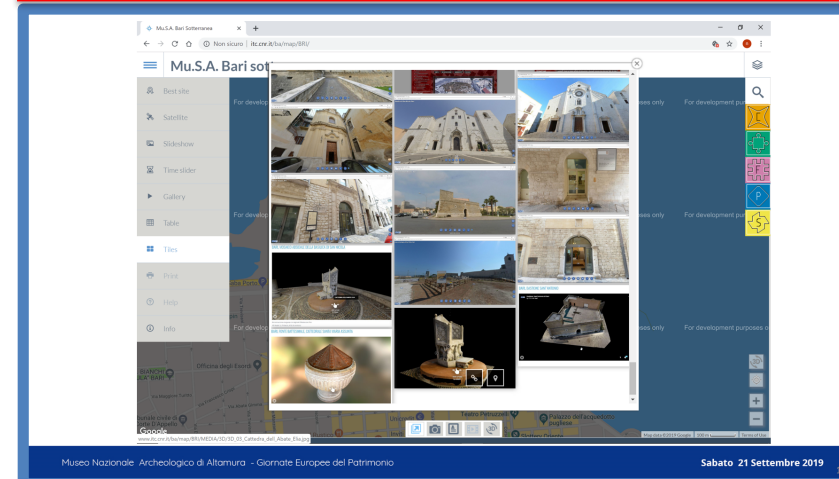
Mu.S.A. Bari Sotterranea × +

Non sicuro | itc.cnr.it/ba/map/BRI/

Mu.S.A. Bari sot

Best site

Satellite

Slideshow

Time slider

Gallery

Table

Tiles

Print

Help

Info

For development purposes only

For development purposes only

For development purposes only

For development purposes only

For development purposes only

For development purposes o

Officina degli Esordi

Teatro Petruzzelli

Palazzo dell'acquedotto pugliese

Google

www.itc.cnr.it/ba/map/BRI/MEDIA/3D/3D_03_Cattedra_dell_Abate_Elia.jpg

Museo Nazionale Archeologico di Altamura - Giornate Europee del Patrimonio

Sabato 21 Settembre 2019